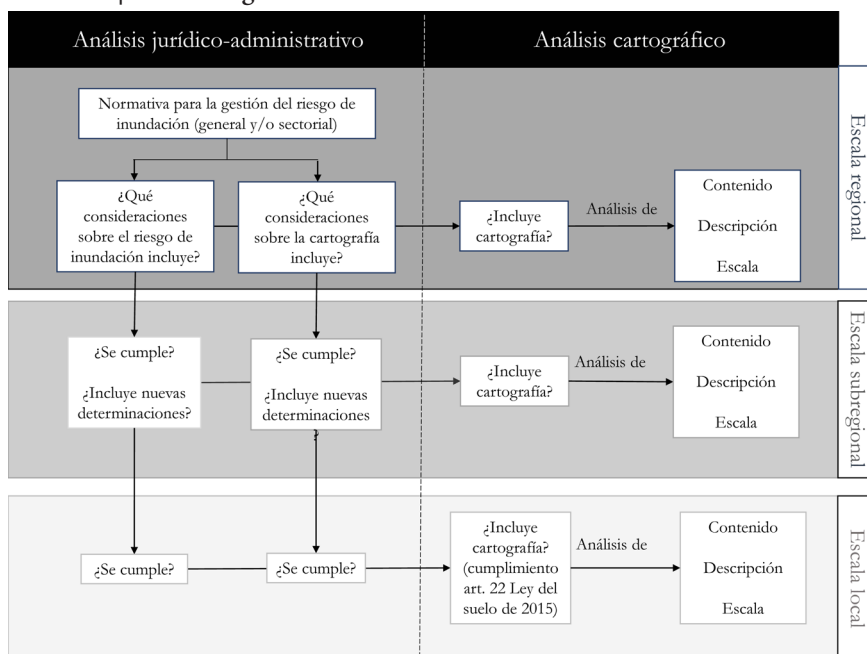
Análisis jurídico-administrativo

Análisis cartográfico

Escala regional

Normativa para la gestión del riesgo de inundación (general y/o sectorial)

¿Qué consideraciones sobre el riesgo de inundación incluye?

¿Qué consideraciones sobre la cartografía incluye?

¿Incluye cartografía?

Análisis de

Contenido

Descripción

Escala

Escala subregional

¿Se cumple?

¿Incluye nuevas determinaciones?

¿Se cumple?

¿Incluye nuevas determinaciones

¿Incluye cartografía?

Análisis de

Contenido

Descripción

Escala

Escala local

¿Se cumple?

¿Se cumple?

¿Incluye cartografía? (cumplimiento art. 22 Ley del suelo de 2015)

Análisis de

Contenido

Descripción

Escala